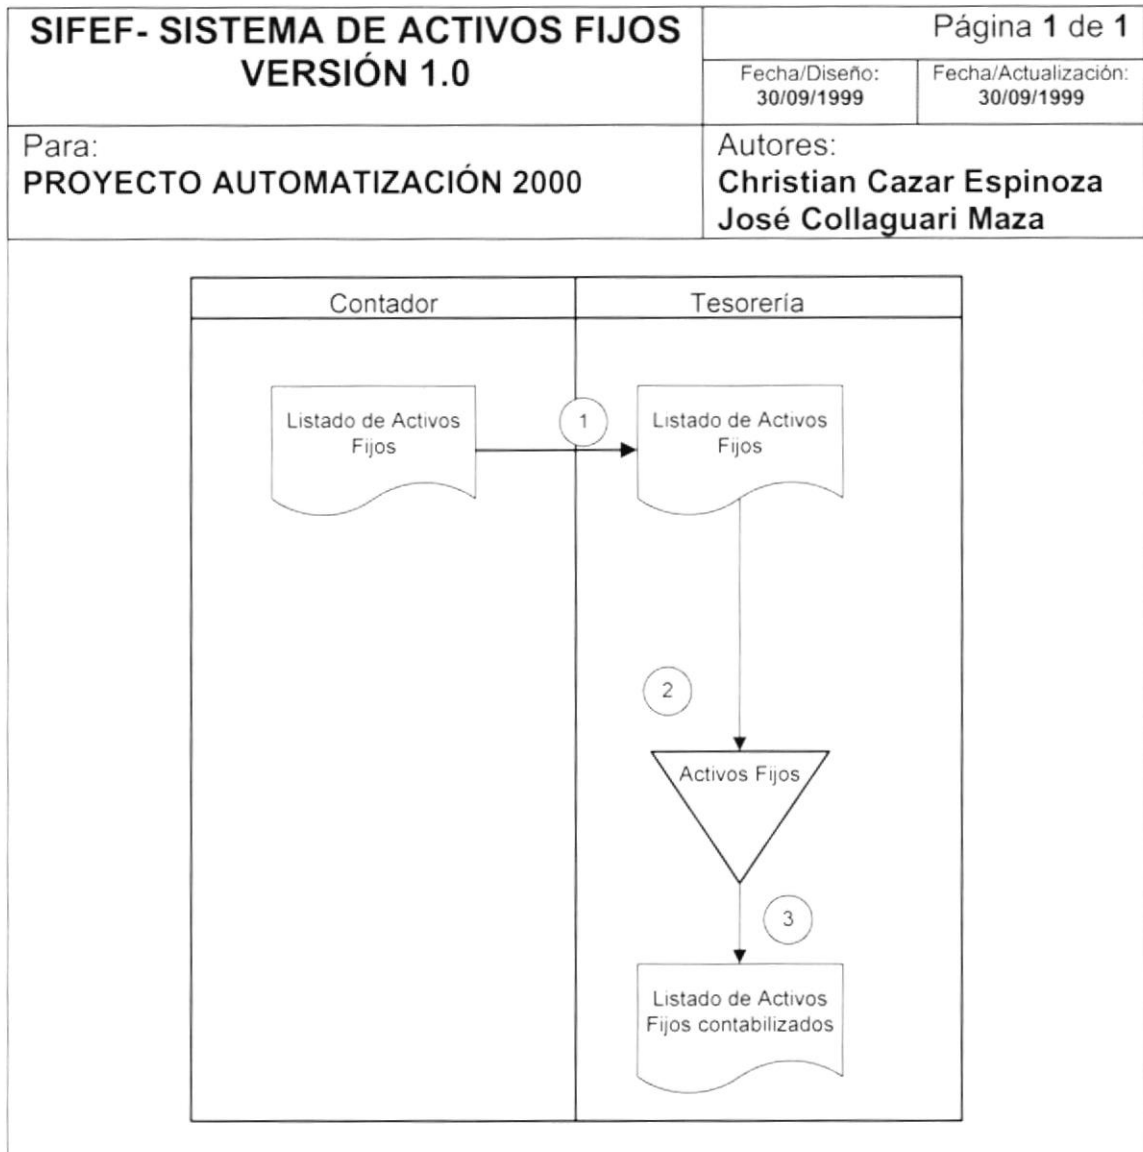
| SIFEF- SISTEMA DE ACTIVOS FIJOS VERSIÓN 1.0 | Página 1 de 1 | |
|---|---|---|
| | Fecha/Diseño: 30/09/1999 | Fecha/Actualización: 30/09/1999 |
| Para: PROYECTO AUTOMATIZACIÓN 2000 | Autores: Christian Cazar Espinoza José Collaguari Maza | |

Contador

Tesorería

Listado de Activos Fijos

1

Listado de Activos Fijos

2

Activos Fijos

3

Listado de Activos Fijos contabilizados